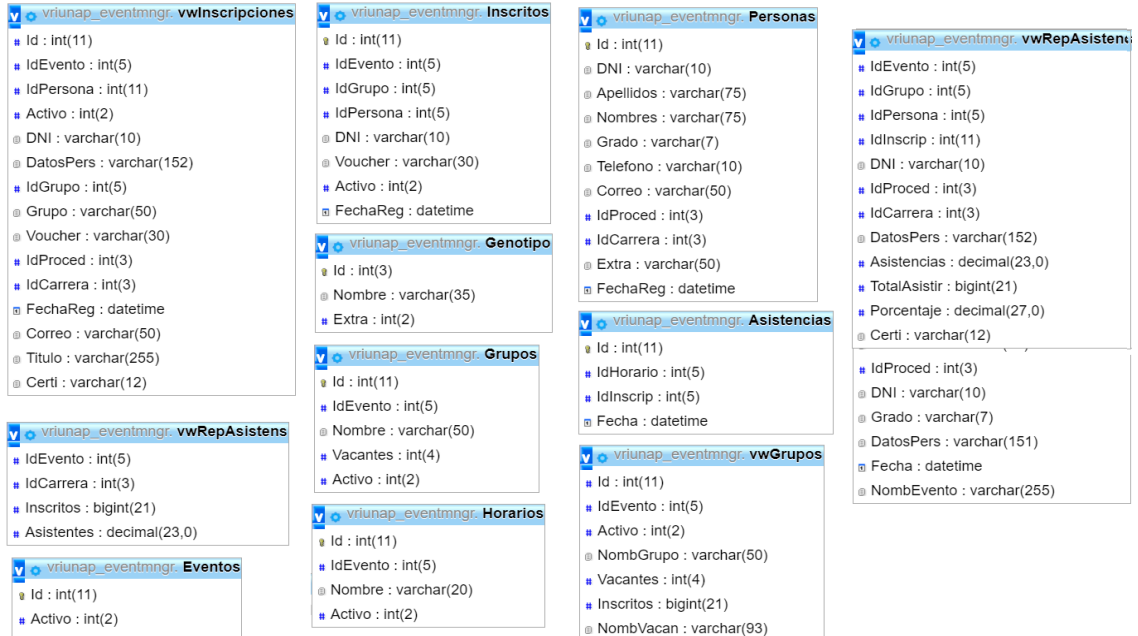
vriunap_eventmngr. vwInscripciones
Id : int(11)
IdEvento : int(5)
IdPersona : int(11)
Activo : int(2)
DNI : varchar(10)
DatosPers : varchar(152)
IdGrupo : int(5)
Grupo : varchar(50)
Voucher : varchar(30)
IdProced : int(3)
IdCarrera : int(3)
FechaReg : datetime
Correo : varchar(50)
Titulo : varchar(255)
Certi : varchar(12)

vriunap_eventmngr. vwRepAsistens
IdEvento : int(5)
IdCarrera : int(3)
Inscritos : bigint(21)
Asistentes : decimal(23,0)

vriunap_eventmngr. Eventos
Id : int(11)
Activo : int(2)

vriunap_eventmngr. Inscritos
Id : int(11)
IdEvento : int(5)
IdGrupo : int(5)
IdPersona : int(5)
DNI : varchar(10)
Voucher : varchar(30)
Activo : int(2)
FechaReg : datetime

vriunap_eventmngr. Genotipo
Id : int(3)
Nombre : varchar(35)
Extra : int(2)

vriunap_eventmngr. Grupos
Id : int(11)
IdEvento : int(5)
Nombre : varchar(50)
Vacantes : int(4)
Activo : int(2)

vriunap_eventmngr. Horarios
Id : int(11)
IdEvento : int(5)
Nombre : varchar(20)
Activo : int(2)

vriunap_eventmngr. Personas
Id : int(11)
DNI : varchar(10)
Apellidos : varchar(75)
Nombres : varchar(75)
Grado : varchar(7)
Telefono : varchar(10)
Correo : varchar(50)
IdProced : int(3)
IdCarrera : int(3)
Extra : varchar(50)
FechaReg : datetime

vriunap_eventmngr. Asistencias
Id : int(11)
IdHorario : int(5)
IdInscrip : int(5)
Fecha : datetime

vriunap_eventmngr. vwGrupos
Id : int(11)
IdEvento : int(5)
Activo : int(2)
NombGrupo : varchar(50)
Vacantes : int(4)
Inscritos : bigint(21)
NombVacan : varchar(93)

vriunap_eventmngr. vwRepAsistenc
IdEvento : int(5)
IdGrupo : int(5)
IdPersona : int(5)
IdInscrip : int(11)
DNI : varchar(10)
IdProced : int(3)
IdCarrera : int(3)
DatosPers : varchar(152)
Asistencias : decimal(23,0)
TotalAsistir : bigint(21)
Porcentaje : decimal(27,0)
Certi : varchar(12)
IdProced : int(3)
DNI : varchar(10)
Grado : varchar(7)
DatosPers : varchar(151)
Fecha : datetime
NombEvento : varchar(255)